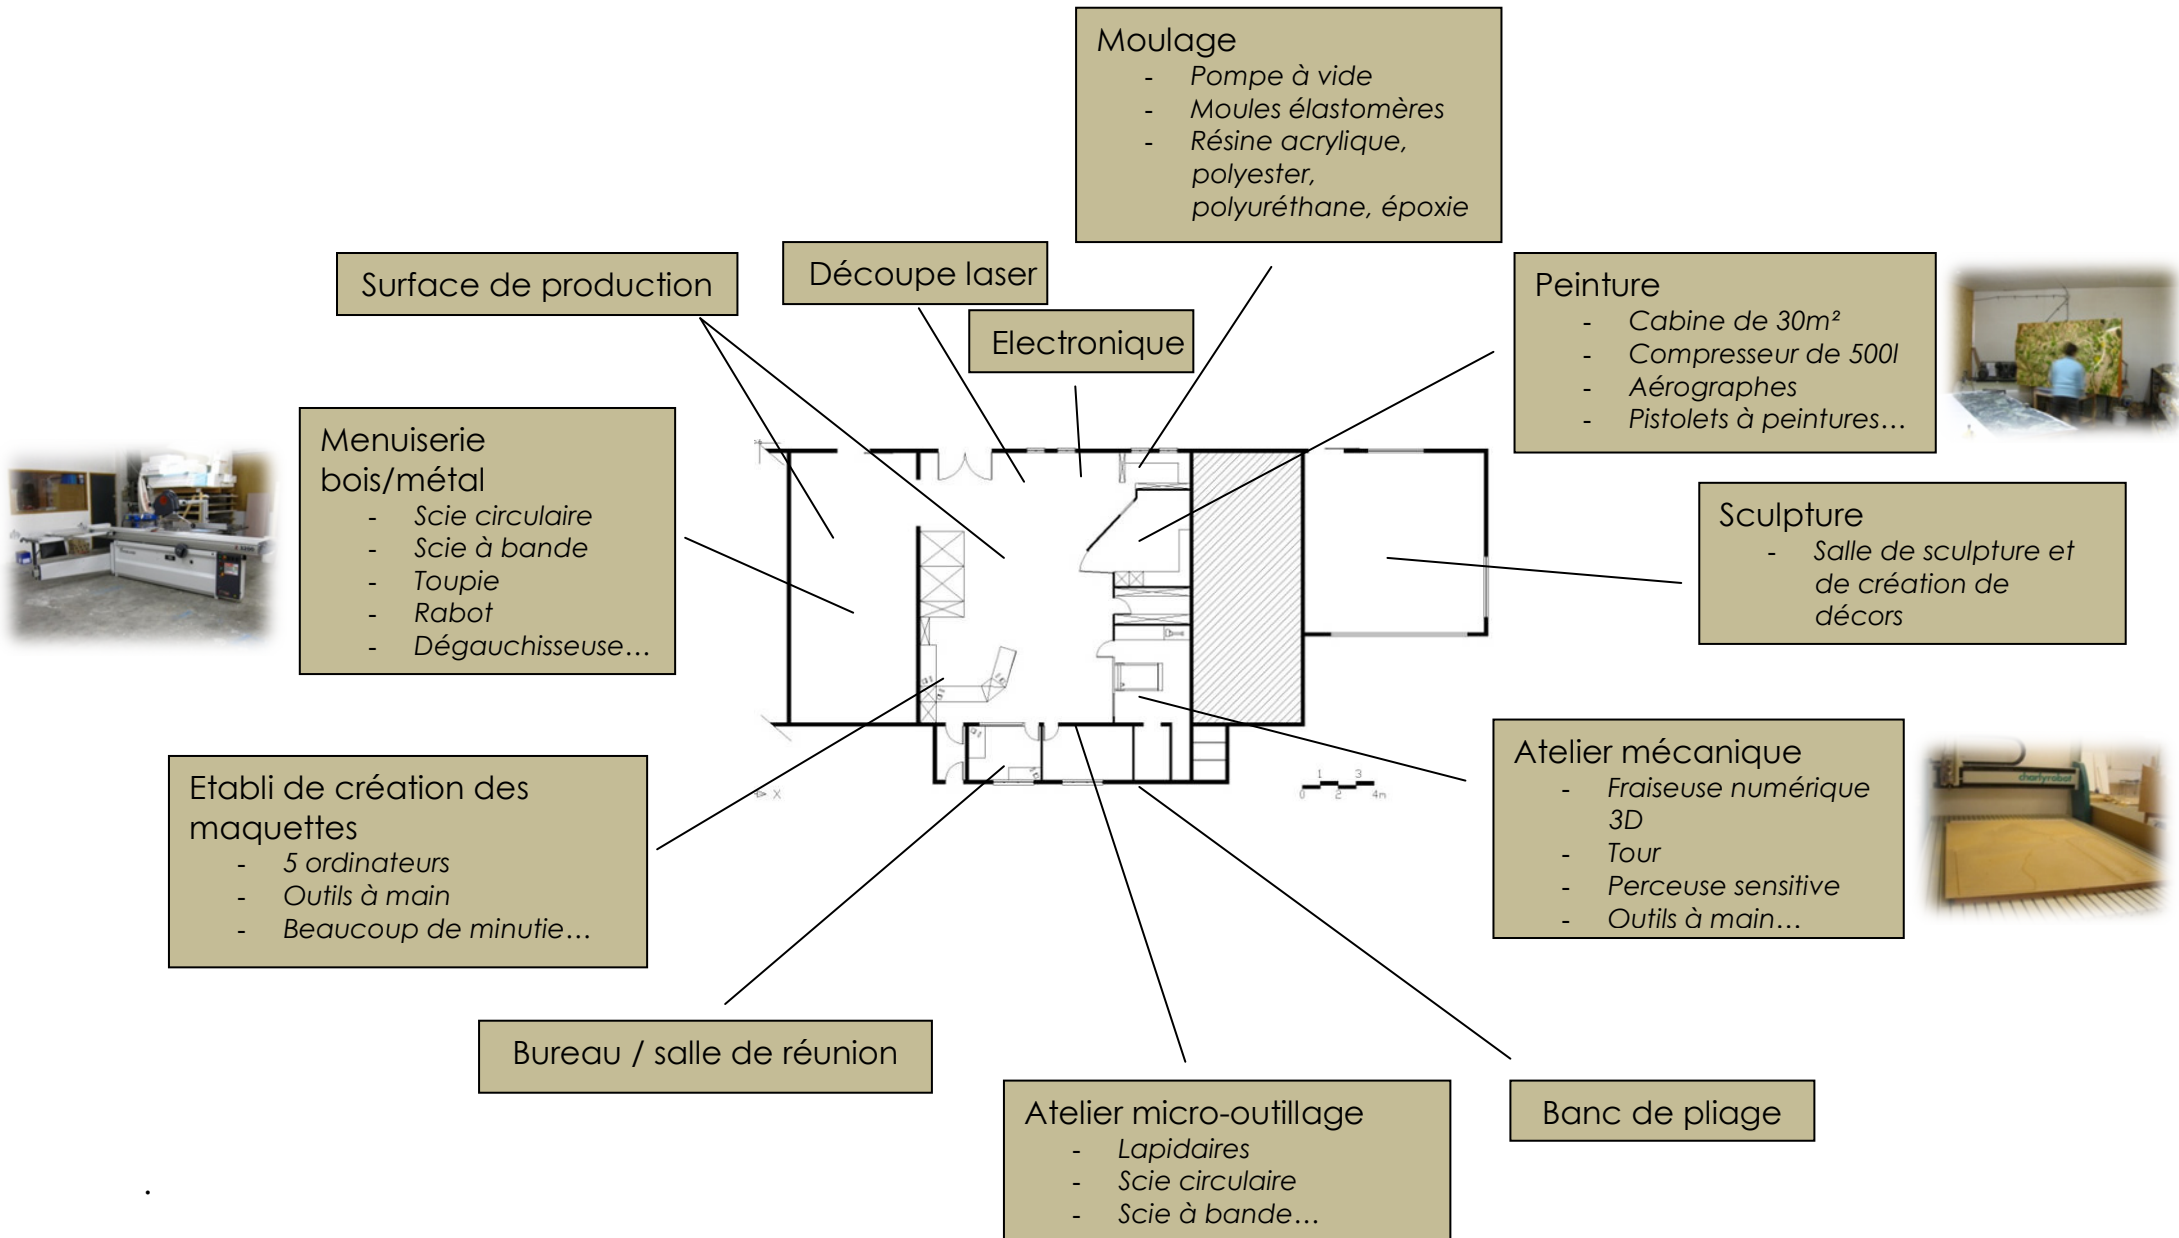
Moulage
- Pompe à vide
- Moules élastomères
- Résine acrylique, polyester, polyuréthane, époxie

Surface de production

Découpe laser

Electronique

Peinture
- Cabine de 30m²
- Compresseur de 500l
- Aérographes
- Pistolets à peintures…

Menuiserie bois/métal
- Scie circulaire
- Scie à bande
- Toupie
- Rabot
- Dégauchisseuse…

Sculpture
- Salle de sculpture et de création de décors

Atelier mécanique
- Fraiseuse numérique 3D
- Tour
- Perceuse sensitive
- Outils à main…

Etabli de création des maquettes
- 5 ordinateurs
- Outils à main
- Beaucoup de minutie…

Bureau / salle de réunion

Atelier micro-outillage
- Lapidaires
- Scie circulaire
- Scie à bande…

Banc de pliage

0 1 2 3 4m

charlyrobot